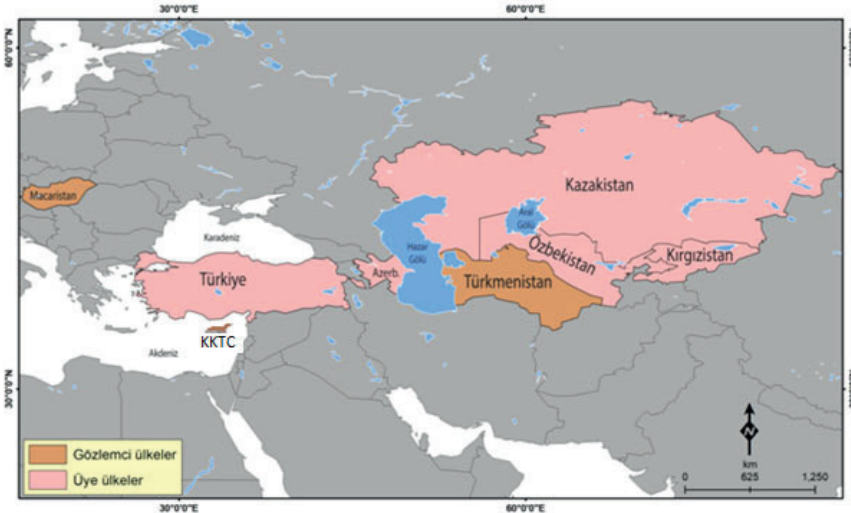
30°0'0"E
60°0'0"E
60°0'0"N
Kazakistan
Macaristan
Karadeniz
Hazar Gölü
Aral Gölü
Özbekistan
Kırgızistan
Azerb.
Türkiye
Türkmenistan
KKTC
Akdeniz
30°0'0"N
Gözlemci ülkeler
Üye ülkeler
N
km
0 625 1,250
30°0'0"E
60°0'0"E